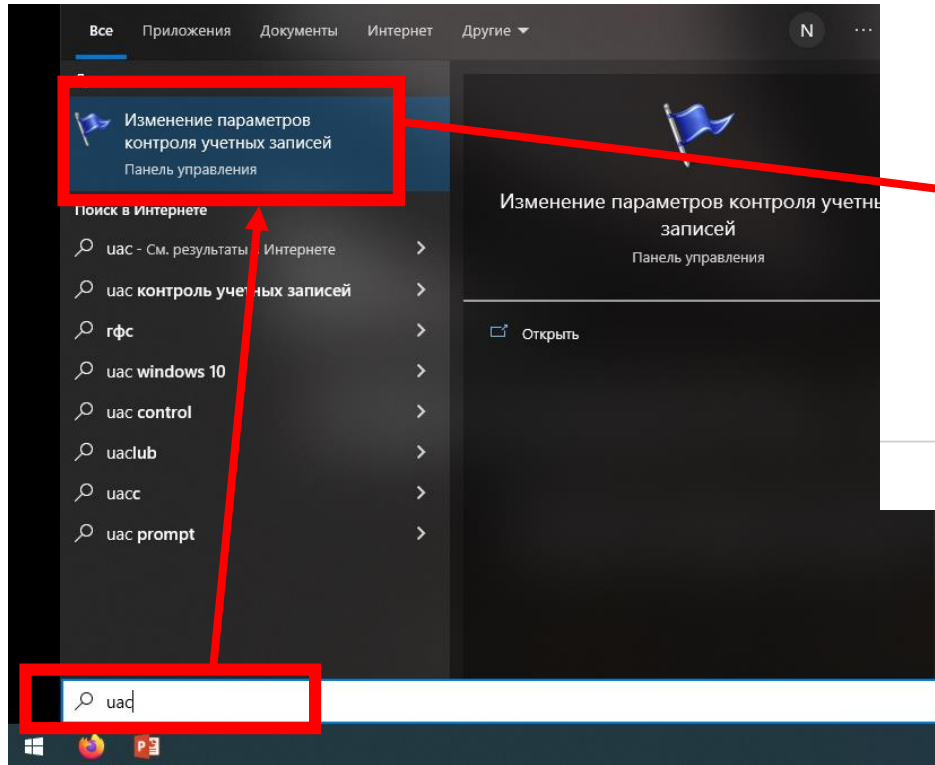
Все Приложения Документы Интернет Другие ▾ N ···

Изменение параметров контроля учетных записей
Панель управления

Поиск в Интернете

uac - См. результаты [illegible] Интернете
uac контроль учетных записей
гфс
uac windows 10
uac control
uaclub
uacc
uac prompt

Изменение параметров контроля учетны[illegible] записей
Панель управления

Открыть

uac